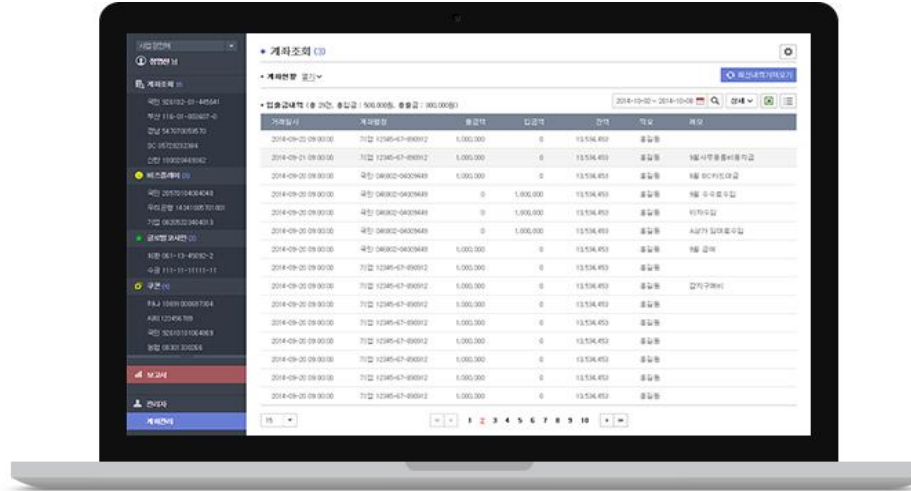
계좌조회 (3)

계좌현황 펼기

최신내역가져오기

입출금내역 (총 25건, 총입금 : 500,000원, 총출금 : 300,000원)

2014-10-02 ~ 2014-10-08

상세

| 거래일시 | 계좌번호 | 출금액 | 입금액 | 잔액 | 적요 | 메모 |
|---|---|---|---|---|---|---|
| 2014-09-20 09:00:00 | 기업 12345-67-890912 | 1,000,000 | 0 | 13,534,453 | 홍길동 | |
| 2014-09-21 09:00:00 | 기업 12345-67-890912 | 1,000,000 | 0 | 13,534,453 | 홍길동 | 9월사무용품비용지급 |
| 2014-09-20 09:00:00 | 국민 045602-04009449 | 1,000,000 | 0 | 13,534,453 | 홍길동 | 9월 BC카드대금 |
| 2014-09-20 09:00:00 | 국민 045602-04009449 | 0 | 1,000,000 | 13,534,453 | 홍길동 | 9월 수수료수입 |
| 2014-09-20 09:00:00 | 국민 045602-04009449 | 0 | 1,000,000 | 13,534,453 | 홍길동 | 이자수입 |
| 2014-09-20 09:00:00 | 국민 045602-04009449 | 0 | 1,000,000 | 13,534,453 | 홍길동 | A상가 임대료수입 |
| 2014-09-20 09:00:00 | 국민 045602-04009449 | 1,000,000 | 0 | 13,534,453 | 홍길동 | 9월 급여 |
| 2014-09-20 09:00:00 | 기업 12345-67-890912 | 1,000,000 | 0 | 13,534,453 | 홍길동 | |
| 2014-09-20 09:00:00 | 기업 12345-67-890912 | 1,000,000 | 0 | 13,534,453 | 홍길동 | 강자구매비 |
| 2014-09-20 09:00:00 | 기업 12345-67-890912 | 1,000,000 | 0 | 13,534,453 | 홍길동 | |
| 2014-09-20 09:00:00 | 기업 12345-67-890912 | 1,000,000 | 0 | 13,534,453 | 홍길동 | |
| 2014-09-20 09:00:00 | 기업 12345-67-890912 | 1,000,000 | 0 | 13,534,453 | 홍길동 | |
| 2014-09-20 09:00:00 | 기업 12345-67-890912 | 1,000,000 | 0 | 13,534,453 | 홍길동 | |
| 2014-09-20 09:00:00 | 기업 12345-67-890912 | 1,000,000 | 0 | 13,534,453 | 홍길동 | |
| 2014-09-20 09:00:00 | 기업 12345-67-890912 | 1,000,000 | 0 | 13,534,453 | 홍길동 | |

15

1 2 3 4 5 6 7 8 9 10

사업장전체
청명원 님
계좌조회 (4)
국민 926102-01-445641
부산 116-01-002607-0
경남 547070059570
SC 35729252384
신한 100026469362
비즈플레이 (3)
국민 29570104304049
우리은행 1434100570100
기업 06205223404013
금영팀 코사인 (2)
외환 061-13-45692-2
수협 111-11-11111-11
쿠폰 (4)
PAJ 10691000617304
AIRI 123456789
국민 92610101064063
농협 06301 330266
보고서
관리자
계좌관리